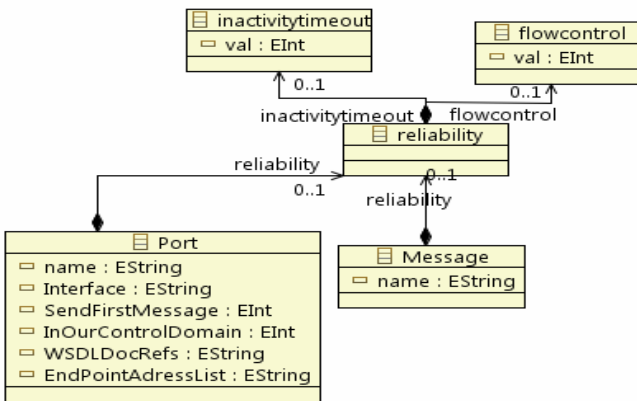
inactivitytimeout
val : EInt

flowcontrol
val : EInt

0..1
0..1
inactivitytimeout
flowcontrol

reliability

reliability
0..1
0..1
reliability

Port
name : EString
Interface : EString
SendFirstMessage : EInt
InOurControlDomain : EInt
WSDLDocRefs : EString
EndPointAdressList : EString

Message
name : EString